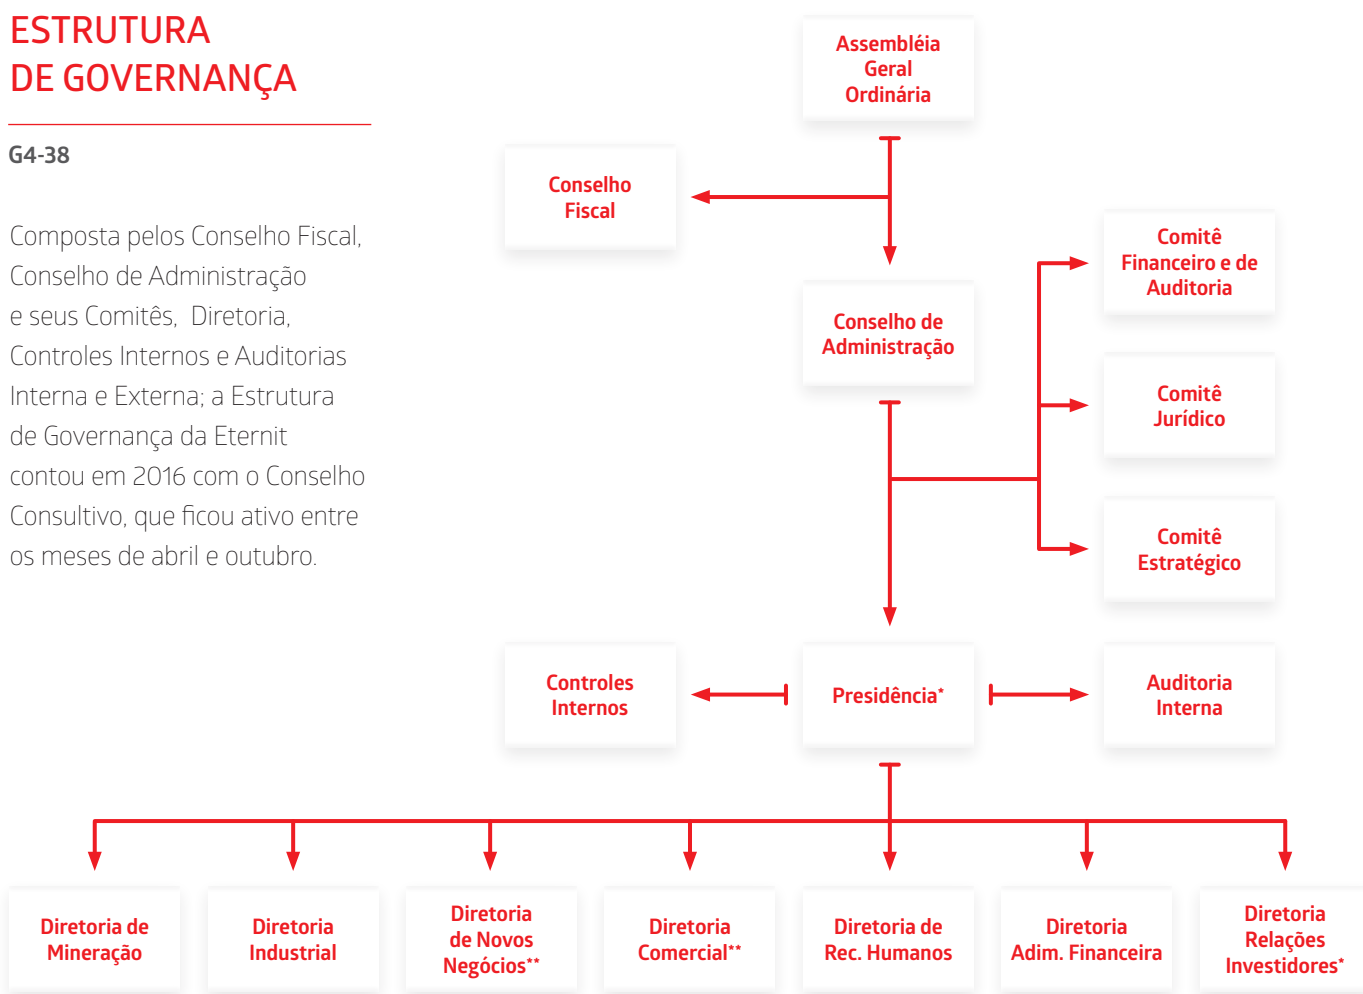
ESTRUTURA
DE GOVERNANÇA

G4-38

Composta pelos Conselho Fiscal, Conselho de Administração e seus Comitês, Diretoria, Controles Internos e Auditorias Interna e Externa; a Estrutura de Governança da Eternit contou em 2016 com o Conselho Consultivo, que ficou ativo entre os meses de abril e outubro.

Assembléia Geral Ordinária

Conselho Fiscal

Conselho de Administração

Comitê Financeiro e de Auditoria

Comitê Jurídico

Comitê Estratégico

Controles Internos

Presidência*

Auditoria Interna

Diretoria de Mineração

Diretoria Industrial

Diretoria de Novos Negócios**

Diretoria Comercial**

Diretoria de Rec. Humanos

Diretoria Adim. Financeira

Diretoria Relações Investidores*